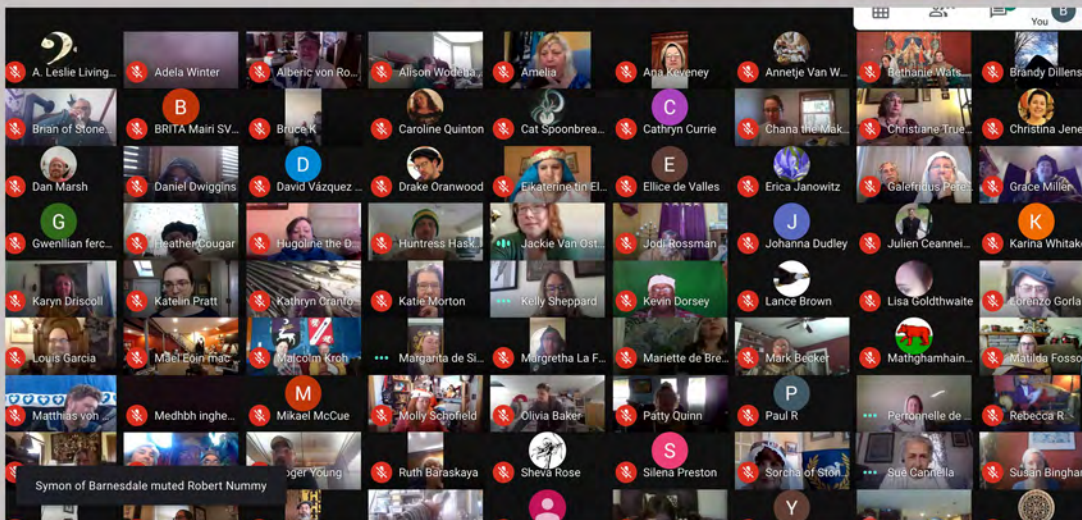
You B

A. Leslie Living...
Adela Winter
Alberic von Ro...
Alison Wodela...
Amelia
Ana Keveney
Annetje Van W...
Bathanie Wats...
Brandy Dillens

Brian of Stone...
B
BRITA Mairi SV...
Bruce K
Caroline Quinton
Cat Spoonbrea...
C
Cathryn Currie
Chana the Mak...
Christiane True...
Christina Jene

Dan Marsh
Daniel Dwiggins
D
David Vázquez ...
Drake Oranwood
Eikaterine tin El...
E
Ellice de Valles
Erica Janowitz
Galefridus Pere...
Grace Miller

G
Gwenllian ferc...
Heather Cougar
Hugoline the D...
Huntress Hask...
Jackie Van Ost...
Jodi Rossman
J
Johanna Dudley
Julien Ceannei...
K
Karina Whitak

Karyn Driscoll
Katelin Pratt
Kathryn Cranfo...
Katie Morton
Kelly Sheppard
Kevin Dorsey
Lance Brown
Lisa Goldthwaite
Lorenzo Gorla

Louis Garcia
Mael Eoin mac...
Malcolm Kroh
Margarita de Si...
Margretha La F...
Mariette de Bre...
Mark Becker
Mathghamhain...
Matilda Fosso

Matthias von ...
Medhbh inghe...
M
Mikael McCue
Molly Schofield
Olivia Baker
Patty Quinn
P
Paul R
Peronnelle de ...
Rebecca R

Symon of Barnesdale muted Robert Nummy
Roger Young
Ruth Baraskaya
Sheva Rose
S
Silena Preston
Sorcha of Ston...
Sue Cannella
Susan Bingha

Y